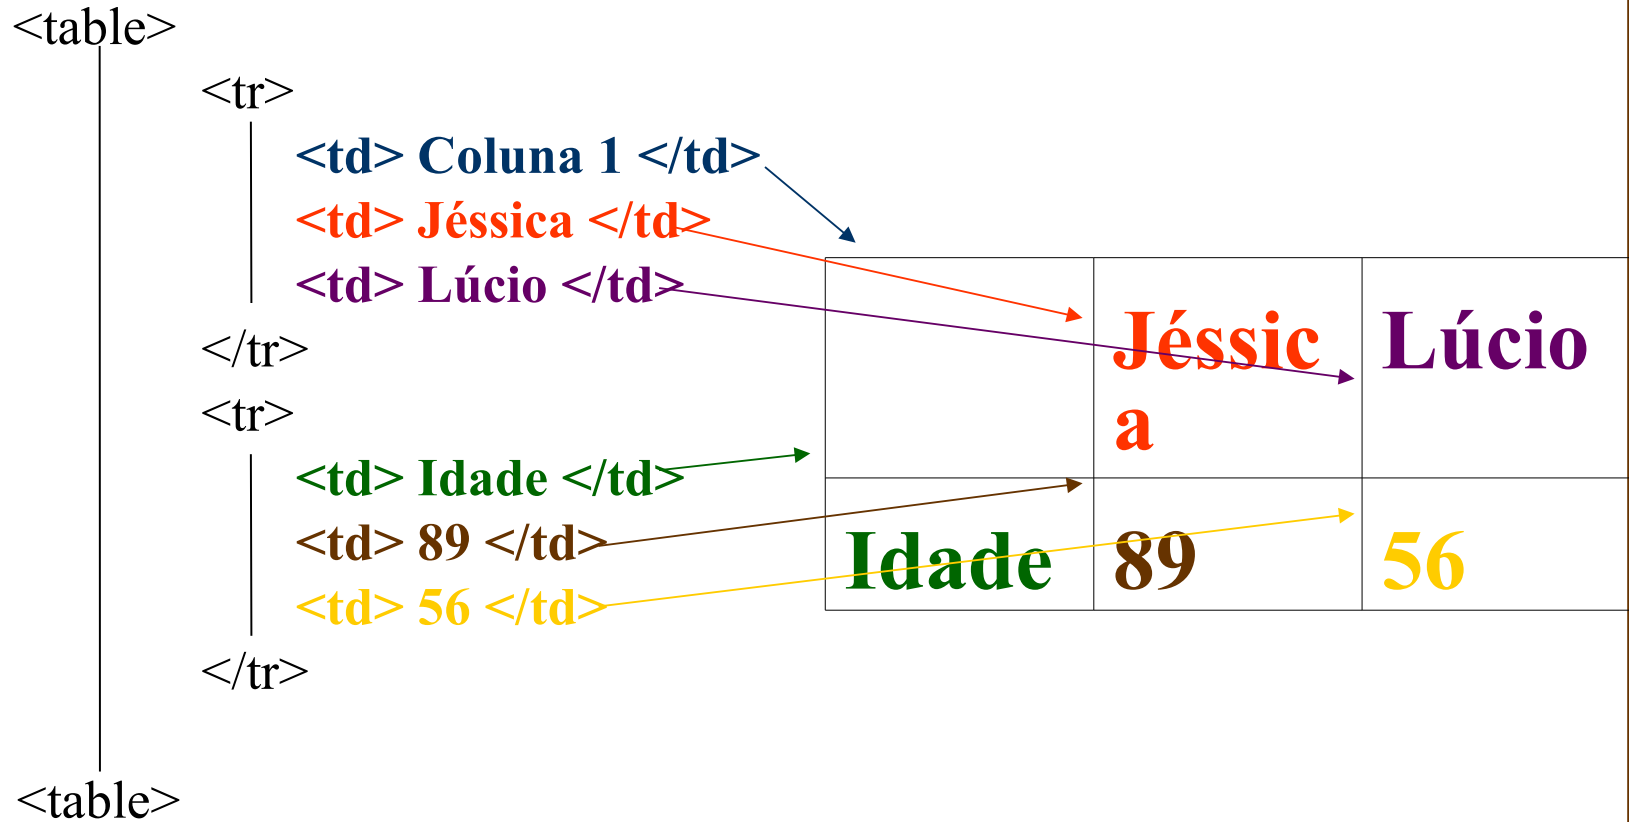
<table>

<tr>

<td> Coluna 1 </td>

<td> Jéssica </td>

<td> Lúcio </td>

</tr>

<tr>

<td> Idade </td>

<td> 89 </td>

<td> 56 </td>

</tr>

<table>

|  | Jéssic a | Lúcio |
|---|---|---|
| Idade | 89 | 56 |